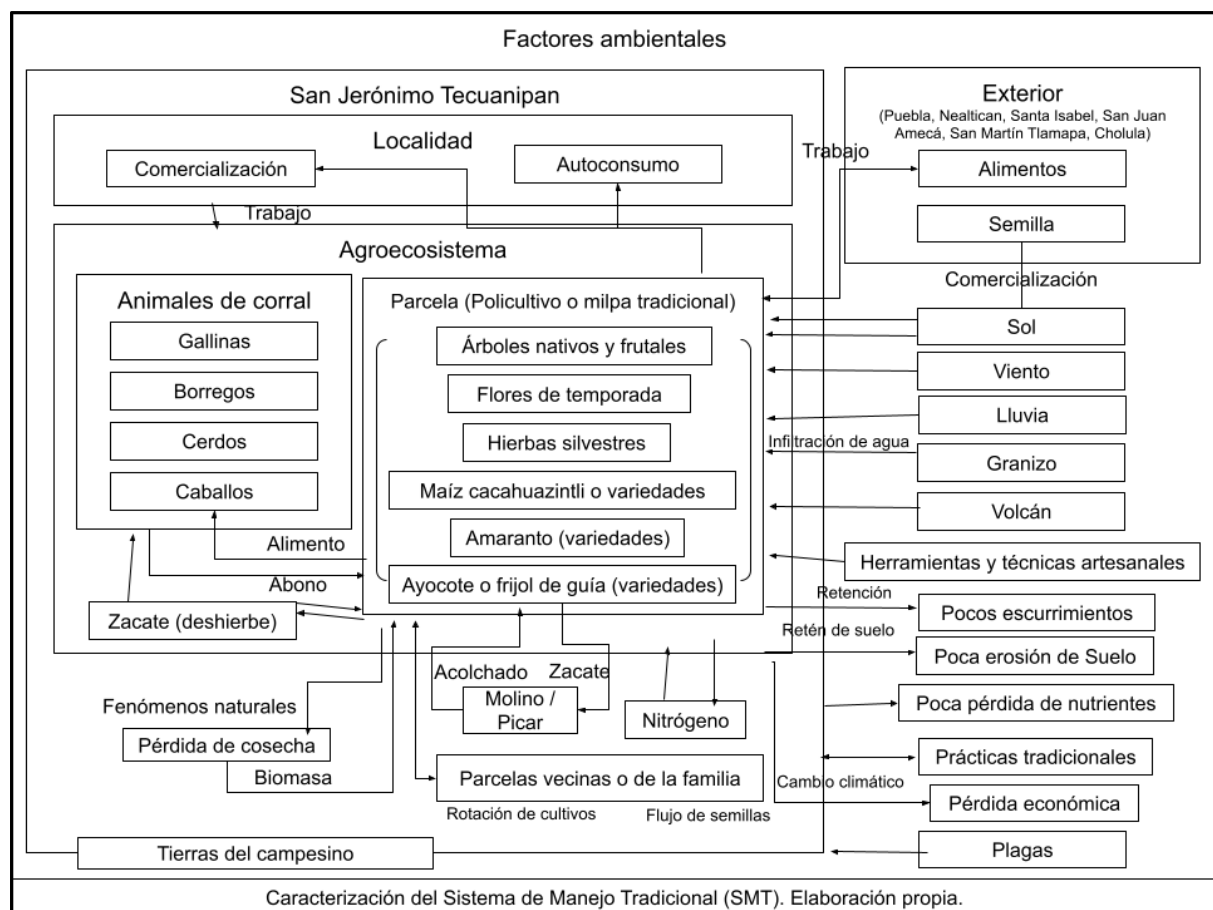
Factores ambientales

San Jerónimo Tecuanipan

Localidad

Comercialización

Autoconsumo

Trabajo

Exterior
(Puebla, Nealtican, Santa Isabel, San Juan Amecá, San Martín Tlamapa, Cholula)

Alimentos

Semilla

Trabajo

Agroecosistema

Animales de corral

Gallinas

Borregos

Cerdos

Caballos

Parcela (Policultivo o milpa tradicional)

Árboles nativos y frutales

Flores de temporada

Hierbas silvestres

Maíz cacahuazintli o variedades

Amaranto (variedades)

Ayocote o frijol de guía (variedades)

Comercialización

Sol

Viento

Lluvia

Infiltración de agua

Granizo

Volcán

Herramientas y técnicas artesanales

Alimento

Abono

Zacate (deshierbe)

Retención

Pocos escurrimientos

Retén de suelo

Poca erosión de Suelo

Acolchado

Zacate

Molino / Picar

Nitrógeno

Poca pérdida de nutrientes

Fenómenos naturales

Pérdida de cosecha

Biomasa

Parcelas vecinas o de la familia

Prácticas tradicionales

Cambio climático

Pérdida económica

Rotación de cultivos

Flujo de semillas

Tierras del campesino

Plagas

Caracterización del Sistema de Manejo Tradicional (SMT). Elaboración propia.